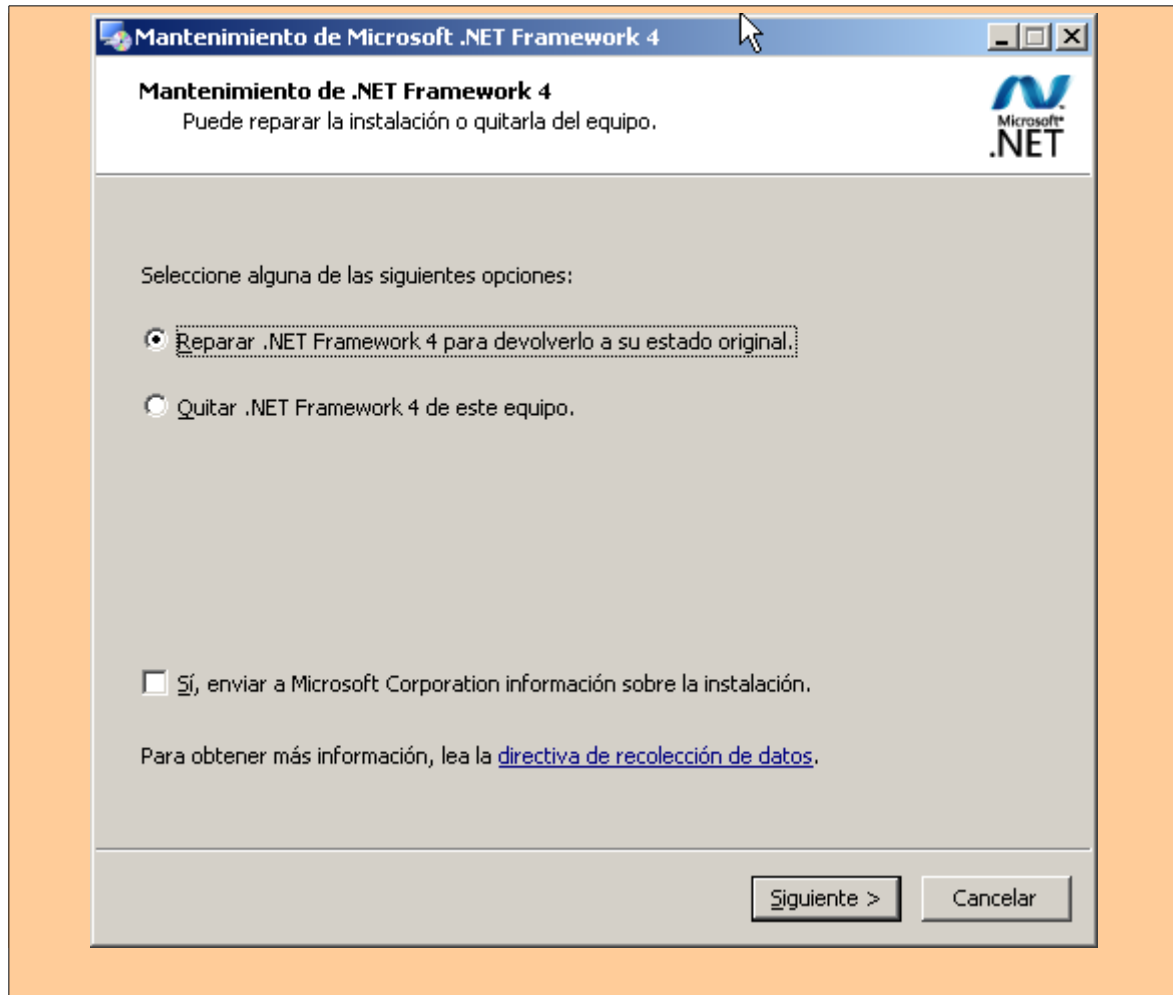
Mantenimiento de Microsoft .NET Framework 4

Mantenimiento de .NET Framework 4
Puede reparar la instalación o quitarla del equipo.

Microsoft
.NET

Seleccione alguna de las siguientes opciones:

Reparar .NET Framework 4 para devolverlo a su estado original.

Quitar .NET Framework 4 de este equipo.

Sí, enviar a Microsoft Corporation información sobre la instalación.

Para obtener más información, lea la directiva de recolección de datos.

Siguiente >
Cancelar